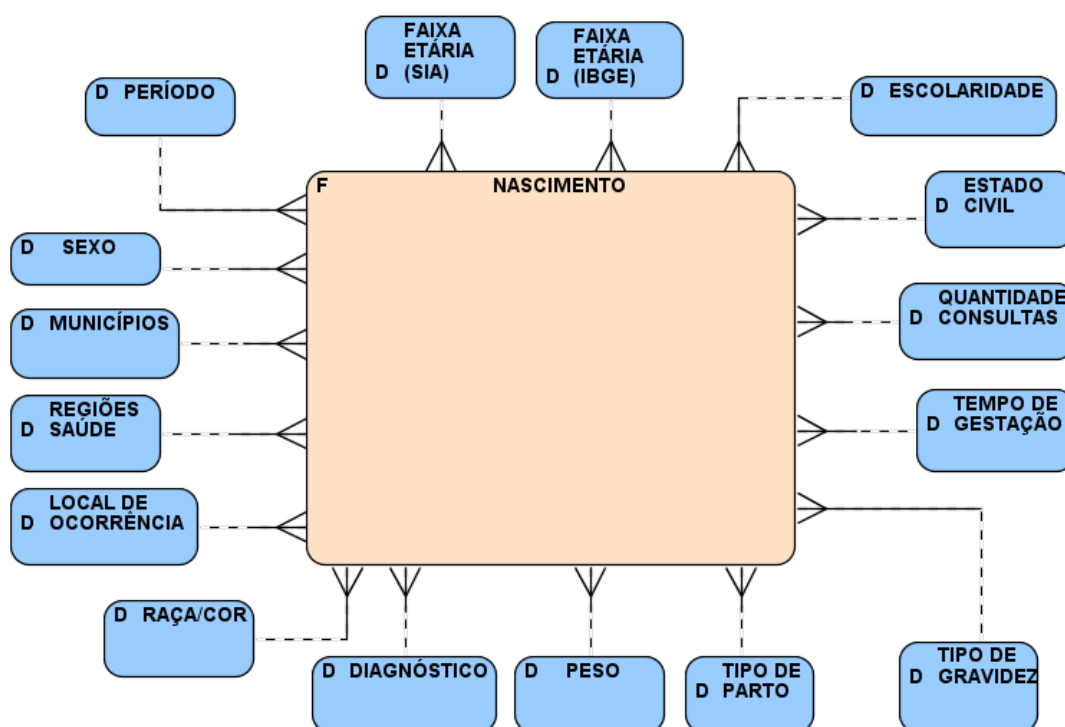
D FAIXA ETÁRIA (SIA)

D FAIXA ETÁRIA (IBGE)

D PERÍODO

D ESCOLARIDADE

F NASCIMENTO

D ESTADO CIVIL

D SEXO

D QUANTIDADE CONSULTAS

D MUNICÍPIOS

D REGIÕES SAÚDE

D TEMPO DE GESTAÇÃO

D LOCAL DE OCORRÊNCIA

D RAÇA/COR

D DIAGNÓSTICO

D PESO

D TIPO DE PARTO

D TIPO DE GRAVIDEZ